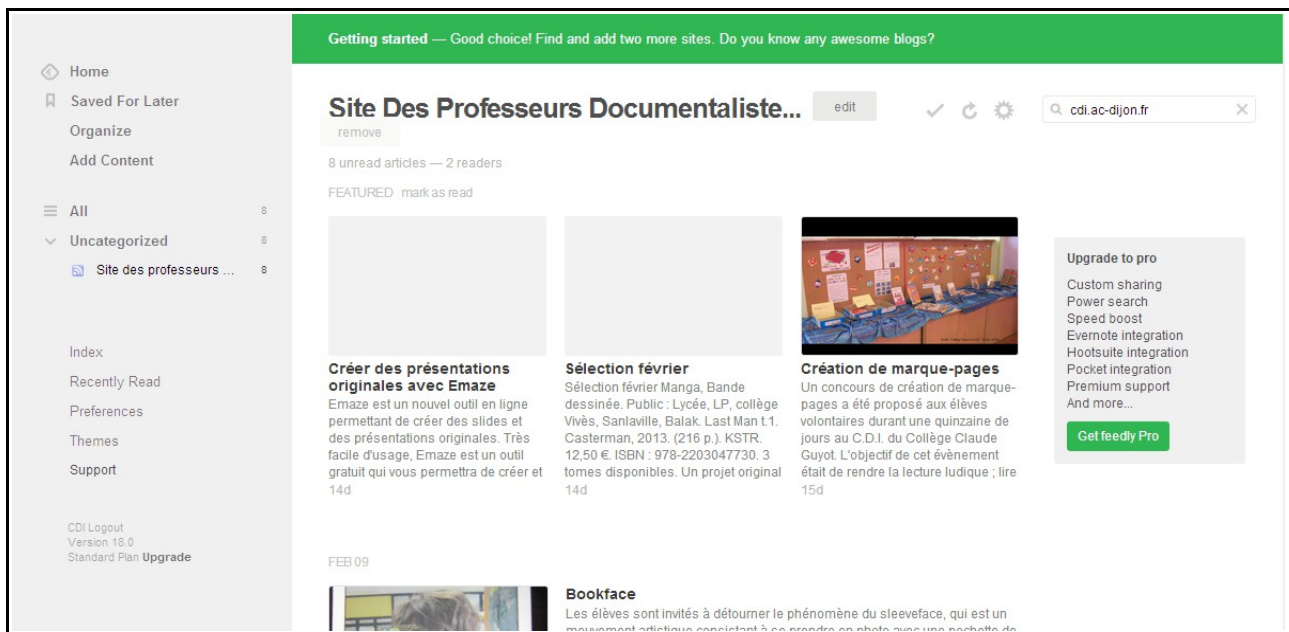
Home
Saved For Later
Organize
Add Content

All 8
Uncategorized 8
Site des professeurs ... 8

Index
Recently Read
Preferences
Themes
Support

CDI Logout
Version 18.0
Standard Plan Upgrade

Getting started — Good choice! Find and add two more sites. Do you know any awesome blogs?

Site Des Professeurs Documentaliste... edit

remove

cdi.ac-dijon.fr

8 unread articles — 2 readers

FEATURED mark as read

Créer des présentations originales avec Emaze
Emaze est un nouvel outil en ligne permettant de créer des slides et des présentations originales. Très facile d'usage, Emaze est un outil gratuit qui vous permettra de créer et
14d

Sélection février
Sélection février Manga, Bande dessinée. Public : Lycée, LP, collège Vivès, Sanlaville, Balak. Last Man t.1. Casterman, 2013. (216 p.). KSTR. 12,50 €. ISBN : 978-2203047730. 3 tomes disponibles. Un projet original
14d

Création de marque-pages
Un concours de création de marque-pages a été proposé aux élèves volontaires durant une quinzaine de jours au C.D.I. du Collège Claude Guyot. L'objectif de cet évènement était de rendre la lecture ludique ; lire
15d

Upgrade to pro
Custom sharing
Power search
Speed boost
Evernote integration
Hootsuite integration
Pocket integration
Premium support
And more...
Get feedly Pro

FEB 09

Bookface
Les élèves sont invités à détourner le phénomène du sleeveface, qui est un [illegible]